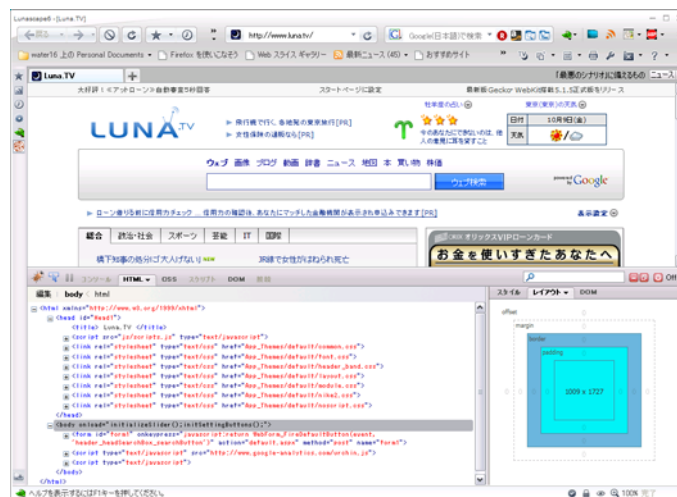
Lunascape6 - [Luna.TV]

http://www.luna.tv/

Google(日本語)で検索

water16 上の Personal Documents　Firefox を使いなそう　Web スライス ギャラリー　最新ニュース (45)　おすすめサイト

Luna.TV

大好評!≪アットローン≫自動審査5秒回答　スタートページに設定　「最悪のシナリオ」に備えるもの　ニュース　最新版Gecko/ WebKit搭載5.1.5正式版をリリース

LUNA.TV

飛行機で行く、各地域の東京旅行[PR]

女性保険の通販なら[PR]

牡羊座の占い　東京(東京)の天気

今の調子だと強引でない、今の成功か否か、人の意見に耳を変えてみること

日付　10月9日(金)

天気

ウェブ　画像　ブログ　動画　辞書　ニュース　地図　本　買い物　株価

ウェブ検索

powered by Google

ローン借り換に信用力チェック… 信用力の種認体、あなたにマッチした金融機関が表示され申込みできます[PR]

表示設定

総合　政治・社会　スポーツ　芸能　IT　国際

携下知事の批判で大人げない　JR線で女性がはねられ死亡

オリックスVIPローンカード

お金を使いすぎたあなたへ

コンソール　HTML　CSS　スクリプト　DOM　詳細

編集　body < html

スタイル　レイアウト　DOM

<html xmlns="http://www.w3.org/1999/xhtml">
<head id="head1">
<title> Luna.TV </title>
<script src="js/scripts.js" type="text/javascript">
<link rel="stylesheet" type="text/css" href="App_Themes/default/common.css">
<link rel="stylesheet" type="text/css" href="App_Themes/default/font.css">
<link rel="stylesheet" type="text/css" href="App_Themes/default/header_band.css">
<link rel="stylesheet" type="text/css" href="App_Themes/default/layout.css">
<link rel="stylesheet" type="text/css" href="App_Themes/default/module.css">
<link rel="stylesheet" type="text/css" href="App_Themes/default/nikel.css">
<link rel="stylesheet" type="text/css" href="App_Themes/default/nocolor.css">
</head>
<body onload="initializeSlider();initSettingButtons();">
<form id="form1" onkeypress="javascript:return WebForm_FireDefaultButton(event, 'header_headSearchBox_searchButton')" action="default.aspx" method="post" name="form1">
<script type="text/javascript" src="http://www.google-analytics.com/urchin.js">
<script type="text/javascript">
</body>
</html>

offset

margin

border

padding

1009 × 1727

ヘルプを表示するにはF1キーを押してください。

100% 完了